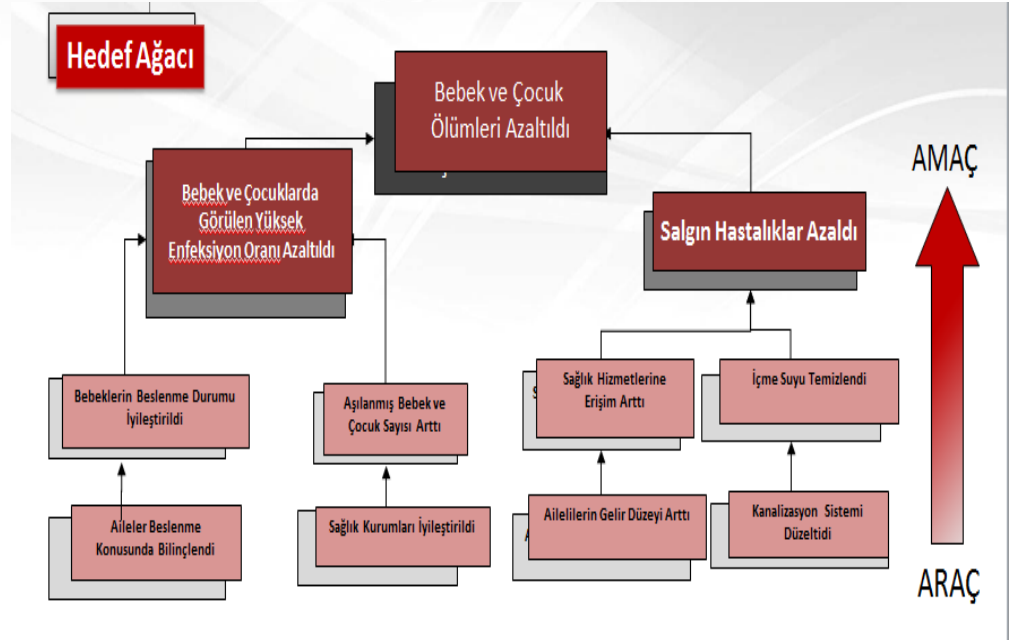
Hedef Ağacı

Bebek ve Çocuk Ölümleri Azaltıldı

Bebek ve Çocuklarda Görülen Yüksek Enfeksiyon Oranı Azaltıldı

Salgın Hastalıklar Azaldı

AMAÇ

Bebeklerin Beslenme Durumu İyileştirildi

Aşılanmış Bebek ve Çocuk Sayısı Arttı

Sağlık Hizmetlerine Erişim Arttı

İçme Suyu Temizlendi

Aileler Beslenme Konusunda Bilinçlendi

Sağlık Kurumları İyileştirildi

Ailelilerin Gelir Düzeyi Arttı

Kanalizasyon Sistemi Düzeltidi

ARAÇ